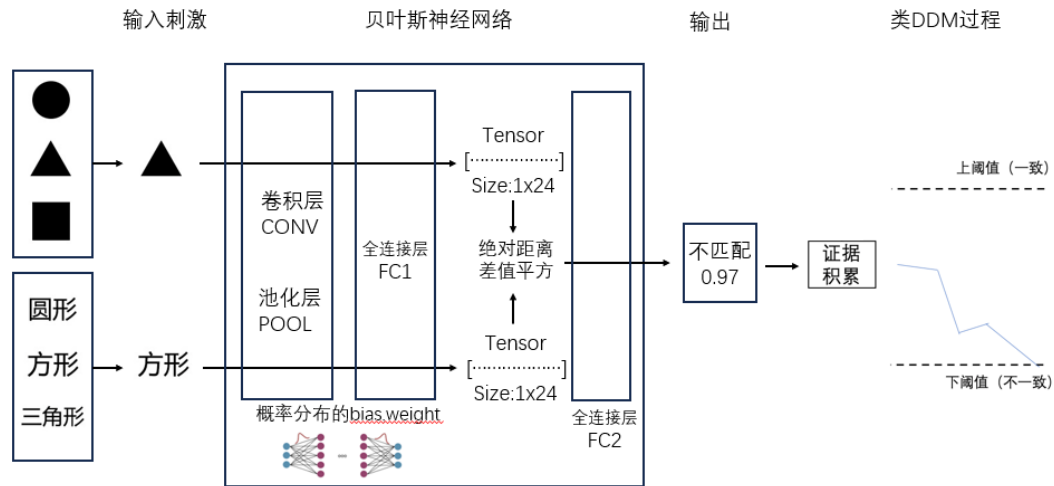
输入刺激

贝叶斯神经网络

输出

类DDM过程

圆形
方形
三角形

方形

卷积层
CONV

池化层
POOL

全连接层
FC1

Tensor
[...................]
Size:1x24

绝对距离
差值平方

Tensor
[...................]
Size:1x24

全连接层
FC2

概率分布的bias.weight

不匹配
0.97

证据
积累

上阈值（一致）

下阈值（不一致）